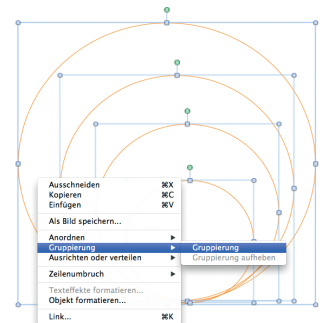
Ausschneiden ⌘X
Kopieren ⌘C
Einfügen ⌘V
Als Bild speichern...
Anordnen ▶
Gruppierung ▶
Ausrichten oder verteilen ▶
Zeilenumbruch ▶
Texteffekte formatieren...
Objekt formatieren...
Link... ⌘K

Gruppierung
Gruppierung aufheben